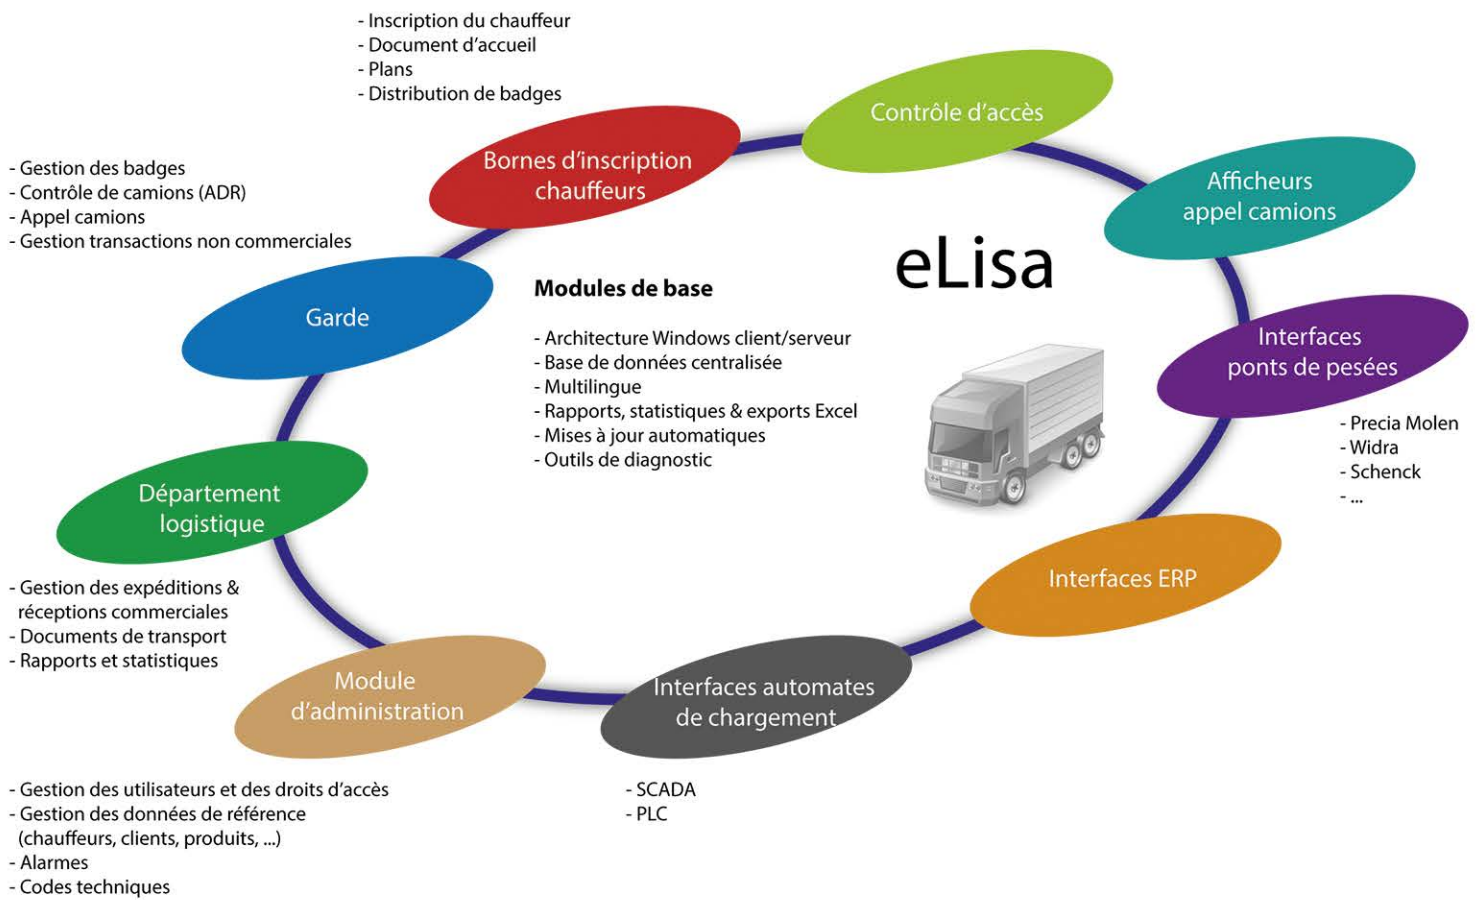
- Inscription du chauffeur
- Document d'accueil
- Plans
- Distribution de badges

Bornes d'inscription chauffeurs

Contrôle d'accès

Afficheurs appel camions

- Gestion des badges
- Contrôle de camions (ADR)
- Appel camions
- Gestion transactions non commerciales

Garde

eLisa

Modules de base

- Architecture Windows client/serveur
- Base de données centralisée
- Multilingue
- Rapports, statistiques & exports Excel
- Mises à jour automatiques
- Outils de diagnostic

Interfaces ponts de pesées

- Precia Molen
- Widra
- Schenck
- ...

Département logistique

- Gestion des expéditions & réceptions commerciales
- Documents de transport
- Rapports et statistiques

Interfaces ERP

Module d'administration

Interfaces automates de chargement

- Gestion des utilisateurs et des droits d'accès
- Gestion des données de référence (chauffeurs, clients, produits, ...)
- Alarmes
- Codes techniques

- SCADA
- PLC